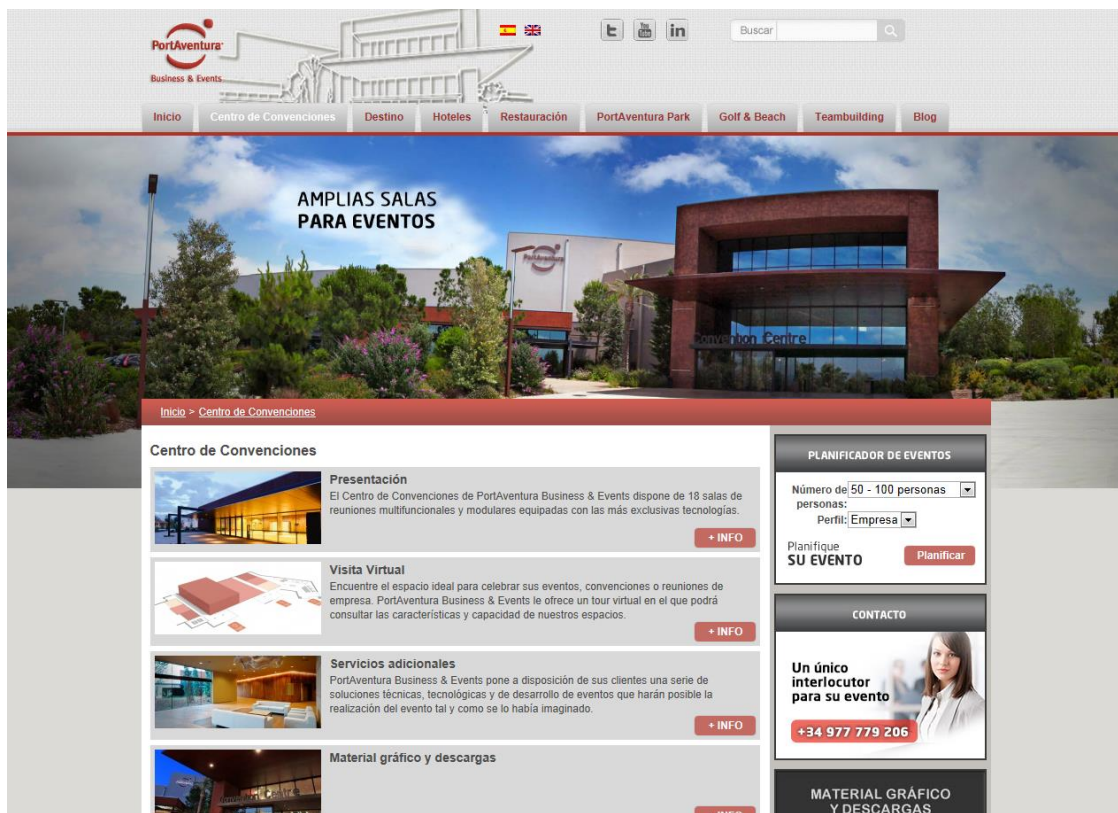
PortAventura
Business & Events

Buscar

Inicio | Centro de Convenciones | Destino | Hoteles | Restauración | PortAventura Park | Golf & Beach | Teambuilding | Blog

AMPLIAS SALAS
PARA EVENTOS

Convention Centre

Inicio > Centro de Convenciones

Centro de Convenciones

Presentación
El Centro de Convenciones de PortAventura Business & Events dispone de 18 salas de reuniones multifuncionales y modulares equipadas con las más exclusivas tecnologías.
+ INFO

Visita Virtual
Encuentre el espacio ideal para celebrar sus eventos, convenciones o reuniones de empresa. PortAventura Business & Events le ofrece un tour virtual en el que podrá consultar las características y capacidad de nuestros espacios.
+ INFO

Servicios adicionales
PortAventura Business & Events pone a disposición de sus clientes una serie de soluciones técnicas, tecnológicas y de desarrollo de eventos que harán posible la realización del evento tal y como se lo había imaginado.
+ INFO

Material gráfico y descargas
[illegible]

PLANIFICADOR DE EVENTOS
Número de personas: 50 - 100 personas
Perfil: Empresa
Planifique
SU EVENTO
Planificar

CONTACTO
Un único interlocutor para su evento
+34 977 779 206

MATERIAL GRÁFICO Y DESCARGAS